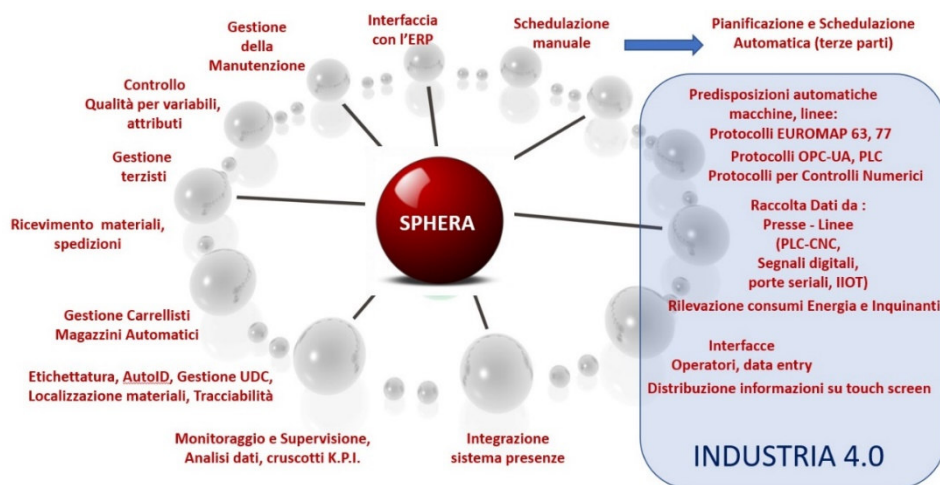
Gestione della Manutenzione

Interfaccia con l'ERP

Schedulazione manuale

Pianificazione e Schedulazione Automatica (terze parti)

Controllo Qualità per variabili, attributi

Gestione terzisti

Ricevimento materiali, spedizioni

SPHERA

Predisposizioni automatiche macchine, linee:
Protocolli EUROMAP 63, 77
Protocolli OPC-UA, PLC
Protocolli per Controlli Numerici

Raccolta Dati da :
Presse - Linee
(PLC-CNC,
Segnali digitali,
porte seriali, IIOT)

Rilevazione consumi Energia e Inquinanti

Gestione Carrellisti
Magazzini Automatici

Interfacce
Operatori, data entry

Distribuzione informazioni su touch screen

Etichettatura, AutoID, Gestione UDC,
Localizzazione materiali, Tracciabilità

Monitoraggio e Supervisione,
Analisi dati, cruscotti K.P.I.

Integrazione sistema presenze

INDUSTRIA 4.0